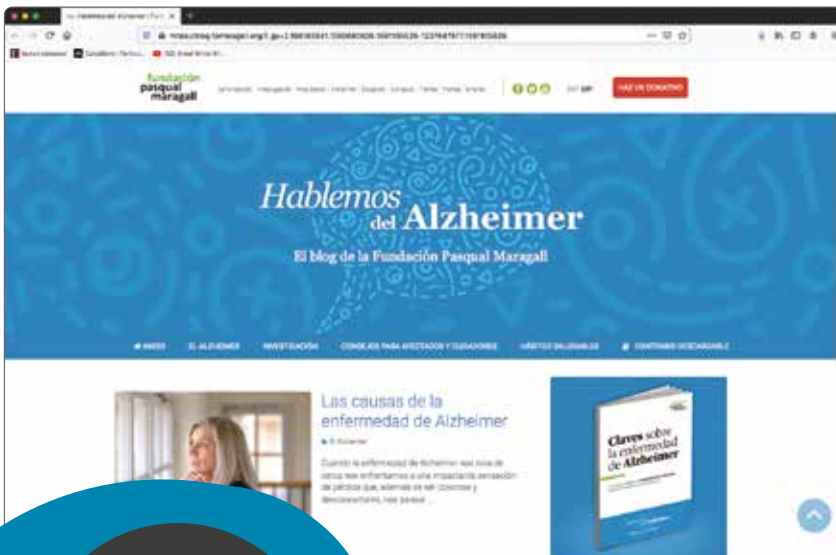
Hablemos del Alzheimer | Fun ×

https://blog.fpmaragall.org/?_ga=2.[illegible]

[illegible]

fundación pasqual maragall

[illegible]

HAZ UN DONATIVO

Hablemos del Alzheimer

El blog de la Fundación Pasqual Maragall

INICIO EL ALZHEIMER INVESTIGACIÓN CONSEJOS PARA AFECTADOS Y CUIDADORES HÁBITOS SALUDABLES CONTENIDO DESCARGABLE

Las causas de la enfermedad de Alzheimer

El Alzheimer

Cuando la enfermedad de Alzheimer nos toca de cerca nos enfrentamos a una impactante sensación de pérdida que, además de ser dolorosa y desconcertante, nos puede ...

Claves sobre la enfermedad de Alzheimer